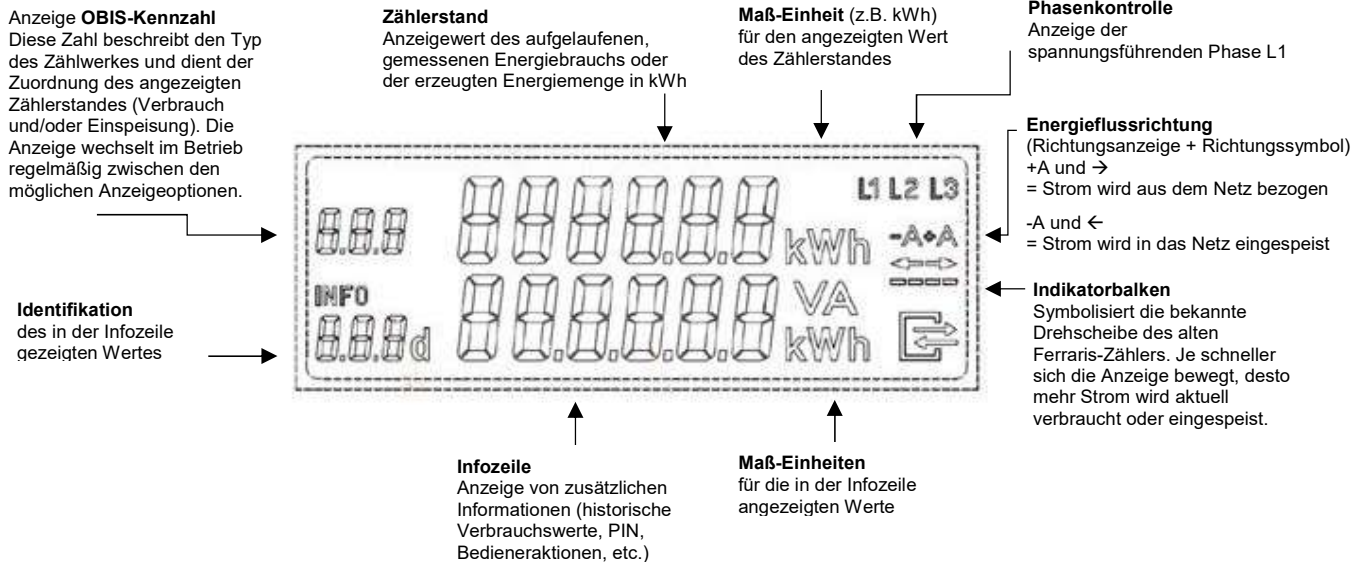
Anzeige **OBIS-Kennzahl**
Diese Zahl beschreibt den Typ des Zählwerkes und dient der Zuordnung des angezeigten Zählerstandes (Verbrauch und/oder Einspeisung). Die Anzeige wechselt im Betrieb regelmäßig zwischen den möglichen Anzeigeoptionen.

**Zählerstand**
Anzeigewert des aufgelaufenen, gemessenen Energiebrauchs oder der erzeugten Energiemenge in kWh

**Maß-Einheit** (z.B. kWh)
für den angezeigten Wert des Zählerstandes

**Phasenkontrolle**
Anzeige der spannungsführenden Phase L1

**Energieflussrichtung**
(Richtungsanzeige + Richtungssymbol)
+A und →
= Strom wird aus dem Netz bezogen

-A und ←
= Strom wird in das Netz eingespeist

8.8.8

8888.8.8 kWh

L1 L2 L3

-A+A

INFO

8.8.8d

8888.8.8 VA kWh

**Indikatorbalken**
Symbolisiert die bekannte Drehscheibe des alten Ferraris-Zählers. Je schneller sich die Anzeige bewegt, desto mehr Strom wird aktuell verbraucht oder eingespeist.

**Identifikation**
des in der Infozeile gezeigten Wertes

**Infozeile**
Anzeige von zusätzlichen Informationen (historische Verbrauchswerte, PIN, Bedieneraktionen, etc.)

**Maß-Einheiten**
für die in der Infozeile angezeigten Werte